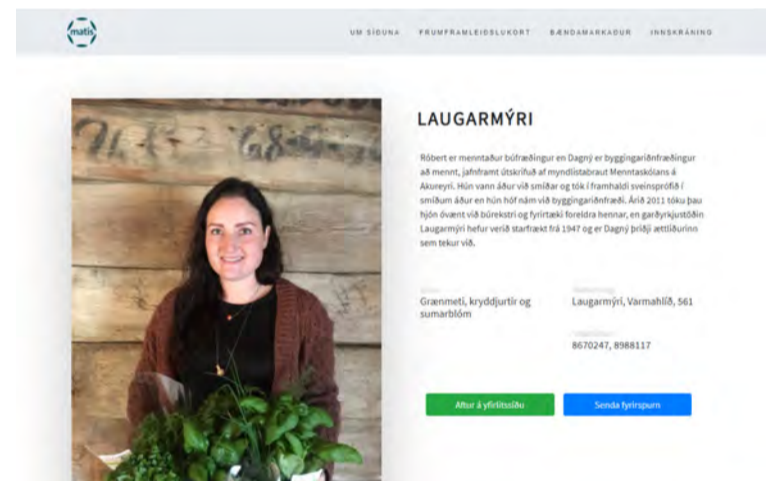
matis

UM SÍÐUNA FRUMFRAMLEIÐSLUKORT BÆNDAMARKAÐUR INNSKRÁNING

LAUGARMÝRI

Róbert er menntaður búfræðingur en Dagný er byggingariðnfræðingur að mennt, jafnframt útskrifuð af myndlistabraut Menntaskólans á Akureyri. Hún vann áður við smíðar og tók í framhaldi sveinsprófið í smíðum áður en hún hóf nám við byggingariðnfræði. Árið 2011 tóku þau hjón óvænt við búrekstri og fyrirtæki foreldra hennar, en garðyrkjustöðin Laugarmýri hefur verið starfrækt frá 1947 og er Dagný þriðji ættliðurinn sem tekur við.

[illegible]
Grænmeti, kryddjurtir og sumarblóm

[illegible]
Laugarmýri, Varmahlíð, 561

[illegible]
8670247, 8988117

Aftur á yfirlitssíðu

Senda fyrirspurn